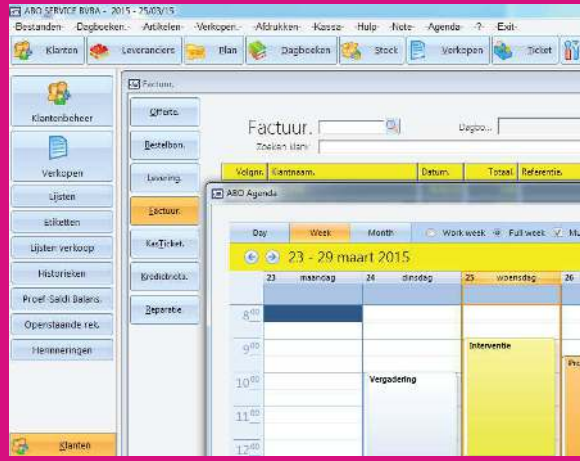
ABO SERVICE BVBA - 2015 - 25/03/15
Bestanden- Dagboeken- Artikelen- Verkopen- Afdrukken- Kassa- Hulp- Note- Agenda- ?- Exit-
Klanten Leveranciers Plan Dagboeken Stock Verkopen Ticket

Klantenbeheer
Verkopen
Lijsten
Etiketten
Lijsten verkoop
Historieken
Proef-Saldi Balans
Openstaande rek.
Herinneringen
Klanten

Factuur.
Offerte.
Bestelbon.
Levering.
Factuur.
KasTicket.
Kredietnota.
Reparatie

Factuur.
Zoeken klant:
Dagbo...
Volgnr. Klantnaam. Datum. Totaal Referentie.

ABO Agenda
Day Week Month Work week Full week Mu
23 - 29 maart 2015
23 maandag 24 dinsdag 25 woensdag 26
$8^{00}$
$9^{00}$
$10^{00}$
$11^{00}$
$12^{00}$
Interventie
Vergadering
Pro